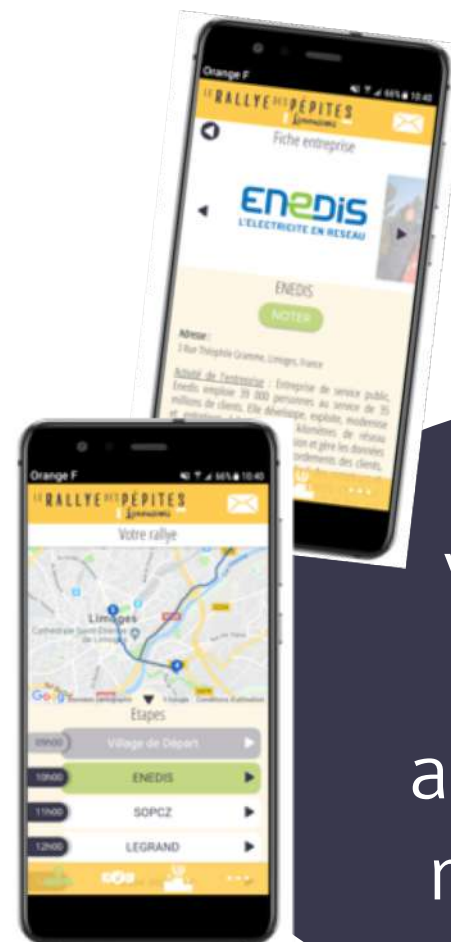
Orange F

LE RALLYE DES PÉPITES Limousines

Fiche entreprise

ENEDIS
L'ELECTRICITE EN RESEAU

ENEDIS

NOTER

Adresse :

1 Rue Théophile Gramme, Limoges, France

Activité de l'entreprise : Entreprise de service public, Enedis emploie 39 000 personnes au service de 35 millions de clients. Elle développe, exploite, modernise et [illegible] kilomètres de réseau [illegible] ion et gère les données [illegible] ordements des clients,

Orange F

LE RALLYE DES PÉPITES Limousines

Votre rallye

Limoges

Cathédrale Saint-Étienne de Limoges

Google

Étapes

09h00 Village de Départ

10h00 ENEDIS

11h00 SOPCZ

12h00 LEGRAND

V

a

r